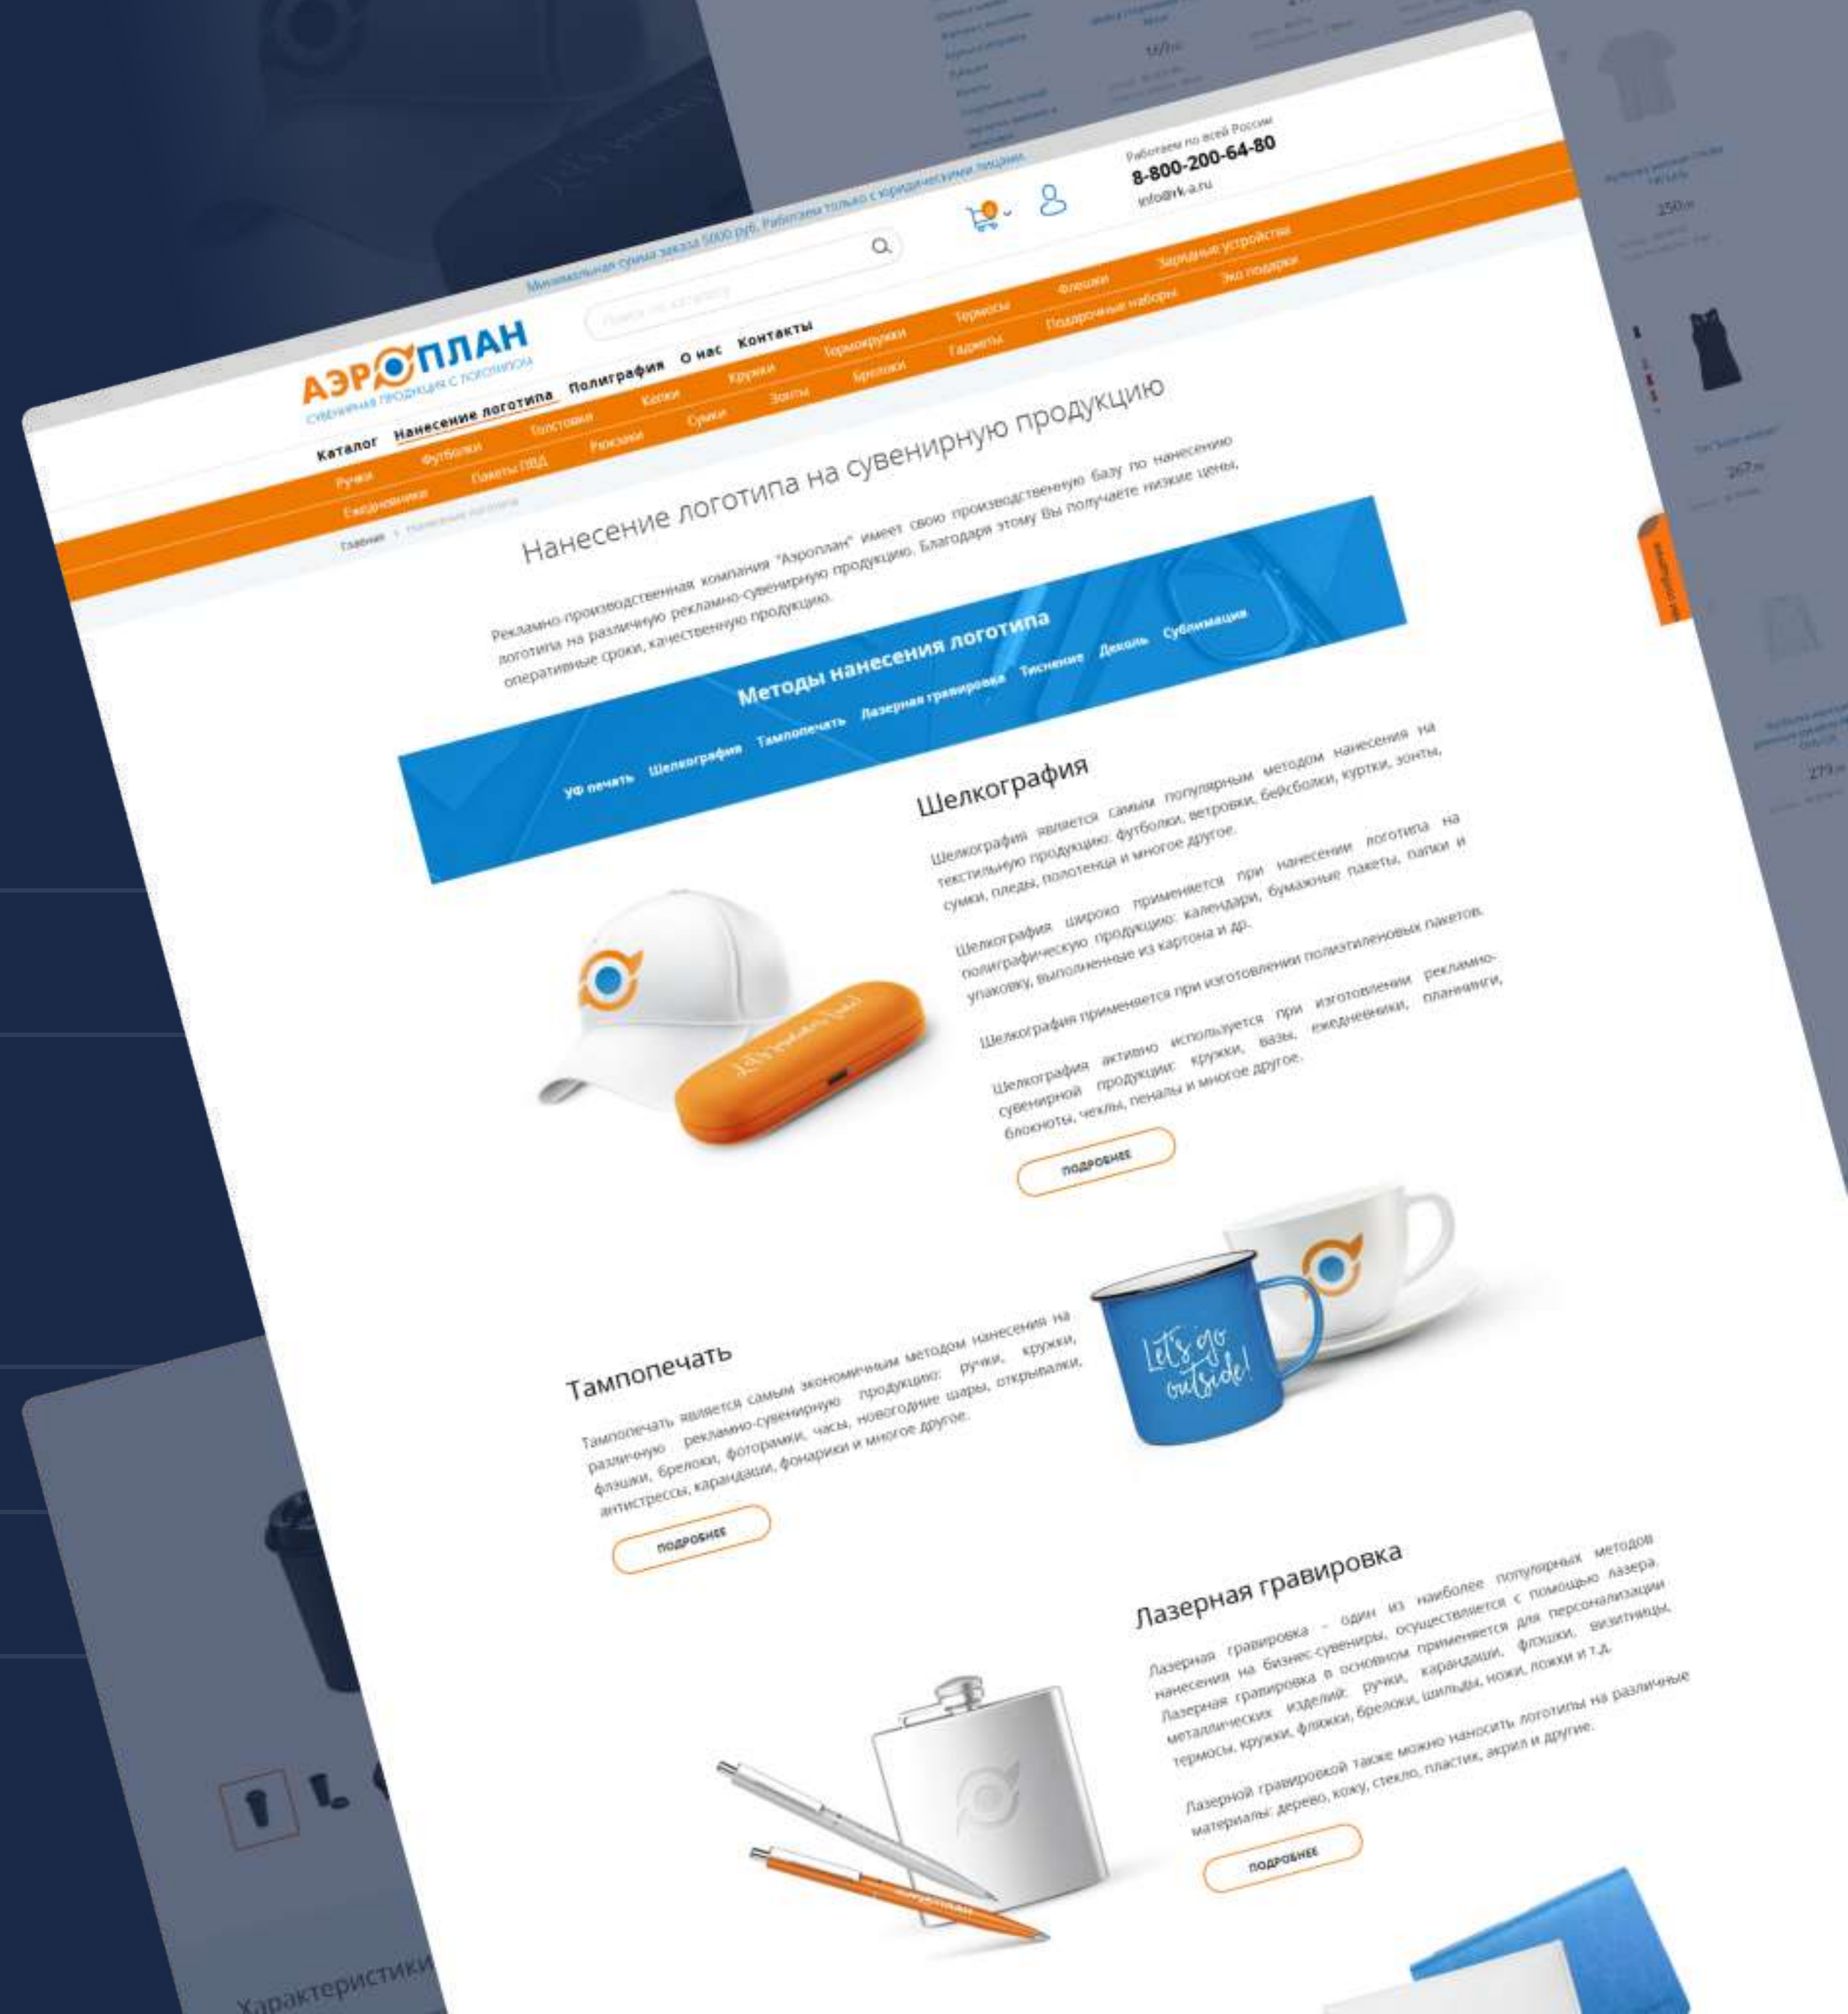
Минимальная сумма заказа 5000 руб. Работаем только с юридическими лицами.

АЭРОПЛАН
сувенирная продукция с логотипом

Поиск по каталогу

Работаем по всей России
8-800-200-64-80
info@rk-a.ru

Каталог Нанесение логотипа Полиграфия О нас Контакты

Ручки Футболки Толстовки Кепки Кружки Термокружки Термосы Флешки Зарядные устройства
Ежедневники Пакеты ПВД Рюкзаки Сумки Зонты Брелоки Гаджеты Подарочные наборы Эко подарки

Главная › Нанесение логотипа

Нанесение логотипа на сувенирную продукцию

Рекламно-производственная компания "Аэроплан" имеет свою производственную базу по нанесению логотипа на различную рекламно-сувенирную продукцию. Благодаря этому Вы получаете низкие цены, оперативные сроки, качественную продукцию.

Методы нанесения логотипа

УФ печать Шелкография Тампопечать Лазерная гравировка Тиснение Деколь Сублимация

Шелкография

Шелкография является самым популярным методом нанесения на текстильную продукцию: футболки, ветровки, бейсболки, куртки, зонты, сумки, пледы, полотенца и многое другое.

Шелкография широко применяется при нанесении логотипа на полиграфическую продукцию: календари, бумажные пакеты, папки и упаковку, выполненные из картона и др.

Шелкография применяется при изготовлении полиэтиленовых пакетов.

Шелкография активно используется при изготовлении рекламно-сувенирной продукции: кружки, вазы, ежедневники, планинги, блокноты, чехлы, пеналы и многое другое.

ПОДРОБНЕЕ

Тампопечать

Тампопечать является самым экономичным методом нанесения на различную рекламно-сувенирную продукцию: ручки, кружки, флэшки, брелоки, фоторамки, часы, новогодние шары, открывалки, антистрессы, карандаши, фонарики и многое другое.

ПОДРОБНЕЕ

Let's go outside!

Лазерная гравировка

Лазерная гравировка - один из наиболее популярных методов нанесения на бизнес-сувениры, осуществляется с помощью лазера. Лазерная гравировка в основном применяется для персонализации металлических изделий: ручки, карандаши, флэшки, визитницы, термосы, кружки, фляжки, брелоки, шильды, ножи, ложки и т.д.

Лазерной гравировкой также можно наносить логотипы на различные материалы: дерево, кожу, стекло, пластик, акрил и другие.

ПОДРОБНЕЕ

Характеристики

250
267
279